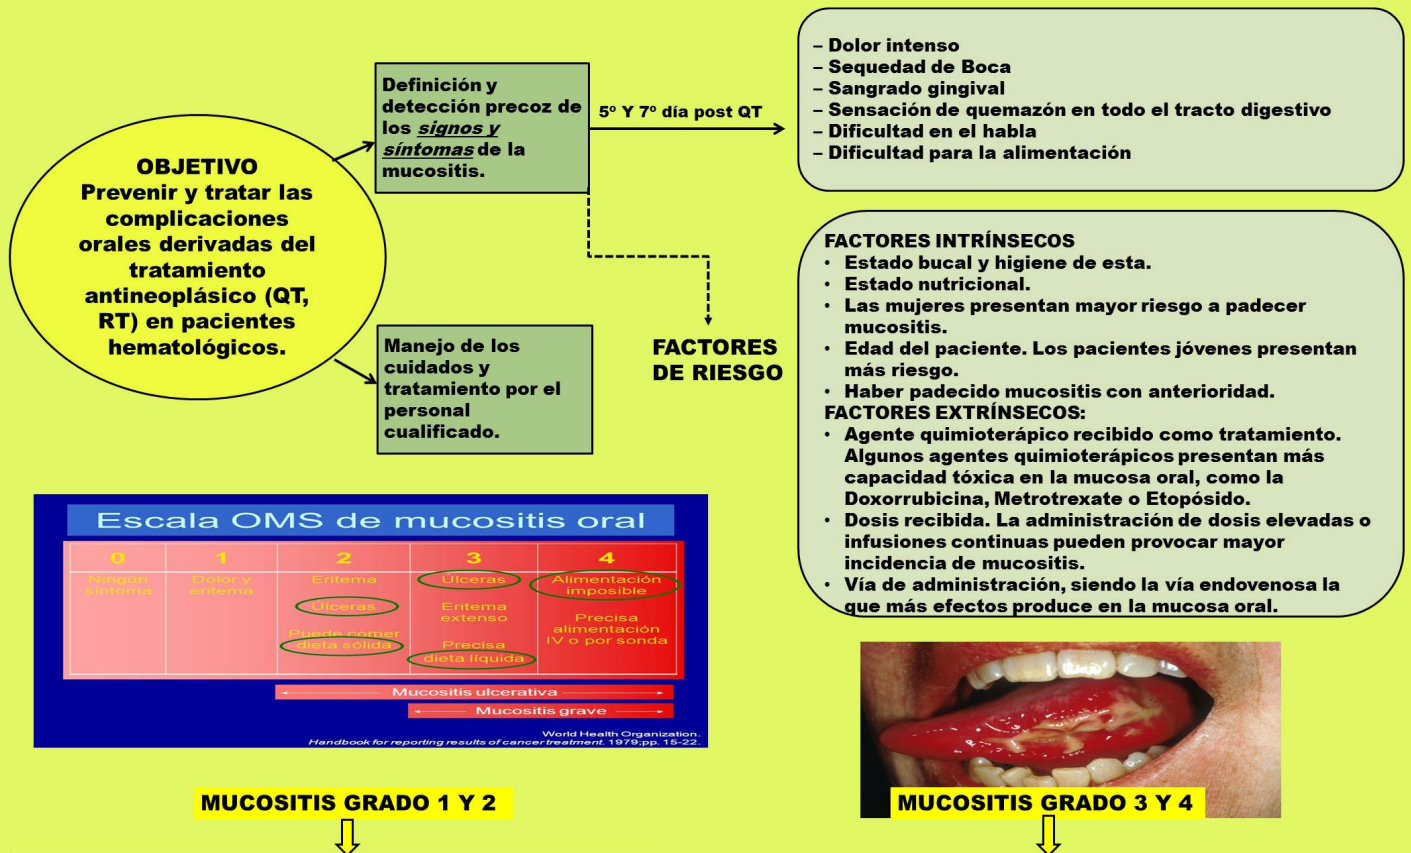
OBJETIVO
Prevenir y tratar las complicaciones orales derivadas del tratamiento antineoplásico (QT, RT) en pacientes hematológicos.

Definición y detección precoz de los *signos y síntomas* de la mucositis.

5º Y 7º día post QT

– Dolor intenso
– Sequedad de Boca
– Sangrado gingival
– Sensación de quemazón en todo el tracto digestivo
– Dificultad en el habla
– Dificultad para la alimentación

Manejo de los cuidados y tratamiento por el personal cualificado.

FACTORES DE RIESGO

FACTORES INTRÍNSECOS
• Estado bucal y higiene de esta.
• Estado nutricional.
• Las mujeres presentan mayor riesgo a padecer mucositis.
• Edad del paciente. Los pacientes jóvenes presentan más riesgo.
• Haber padecido mucositis con anterioridad.
FACTORES EXTRÍNSECOS:
• Agente quimioterápico recibido como tratamiento. Algunos agentes quimioterápicos presentan más capacidad tóxica en la mucosa oral, como la Doxorrubicina, Metrotrexate o Etopósido.
• Dosis recibida. La administración de dosis elevadas o infusiones continuas pueden provocar mayor incidencia de mucositis.
• Vía de administración, siendo la vía endovenosa la que más efectos produce en la mucosa oral.

Escala OMS de mucositis oral

| 0 | 1 | 2 | 3 | 4 |
|---|---|---|---|---|
| Ningún síntoma | Dolor y eritema | Eritema<br>Úlceras<br>Puede comer dieta sólida | Úlceras<br>Eritema extenso<br>Precisa dieta líquida | Alimentación imposible<br>Precisa alimentación IV o por sonda |

Mucositis ulcerativa
Mucositis grave

World Health Organization. Handbook for reporting results of cancer treatment. 1979;pp. 15-22.

MUCOSITIS GRADO 1 Y 2

MUCOSITIS GRADO 3 Y 4